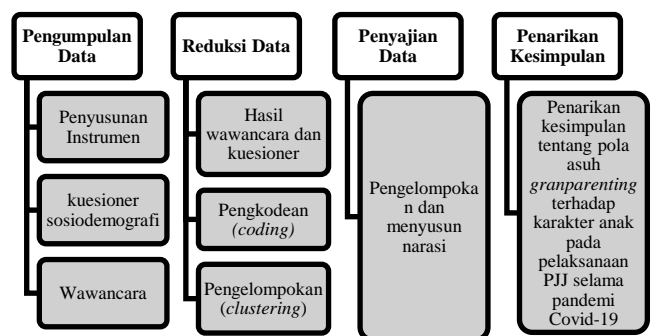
Pengumpulan Data

Penyusunan Instrumen

kuesioner sosiodemografi

Wawancara

Reduksi Data

Hasil wawancara dan kuesioner

Pengkodean *(coding)*

Pengelompokan (*clustering*)

Penyajian Data

Pengelompokan dan menyusun narasi

Penarikan Kesimpulan

Penarikan kesimpulan tentang pola asuh *granparenting* terhadap karakter anak pada pelaksanaan PJJ selama pandemi Covid-19